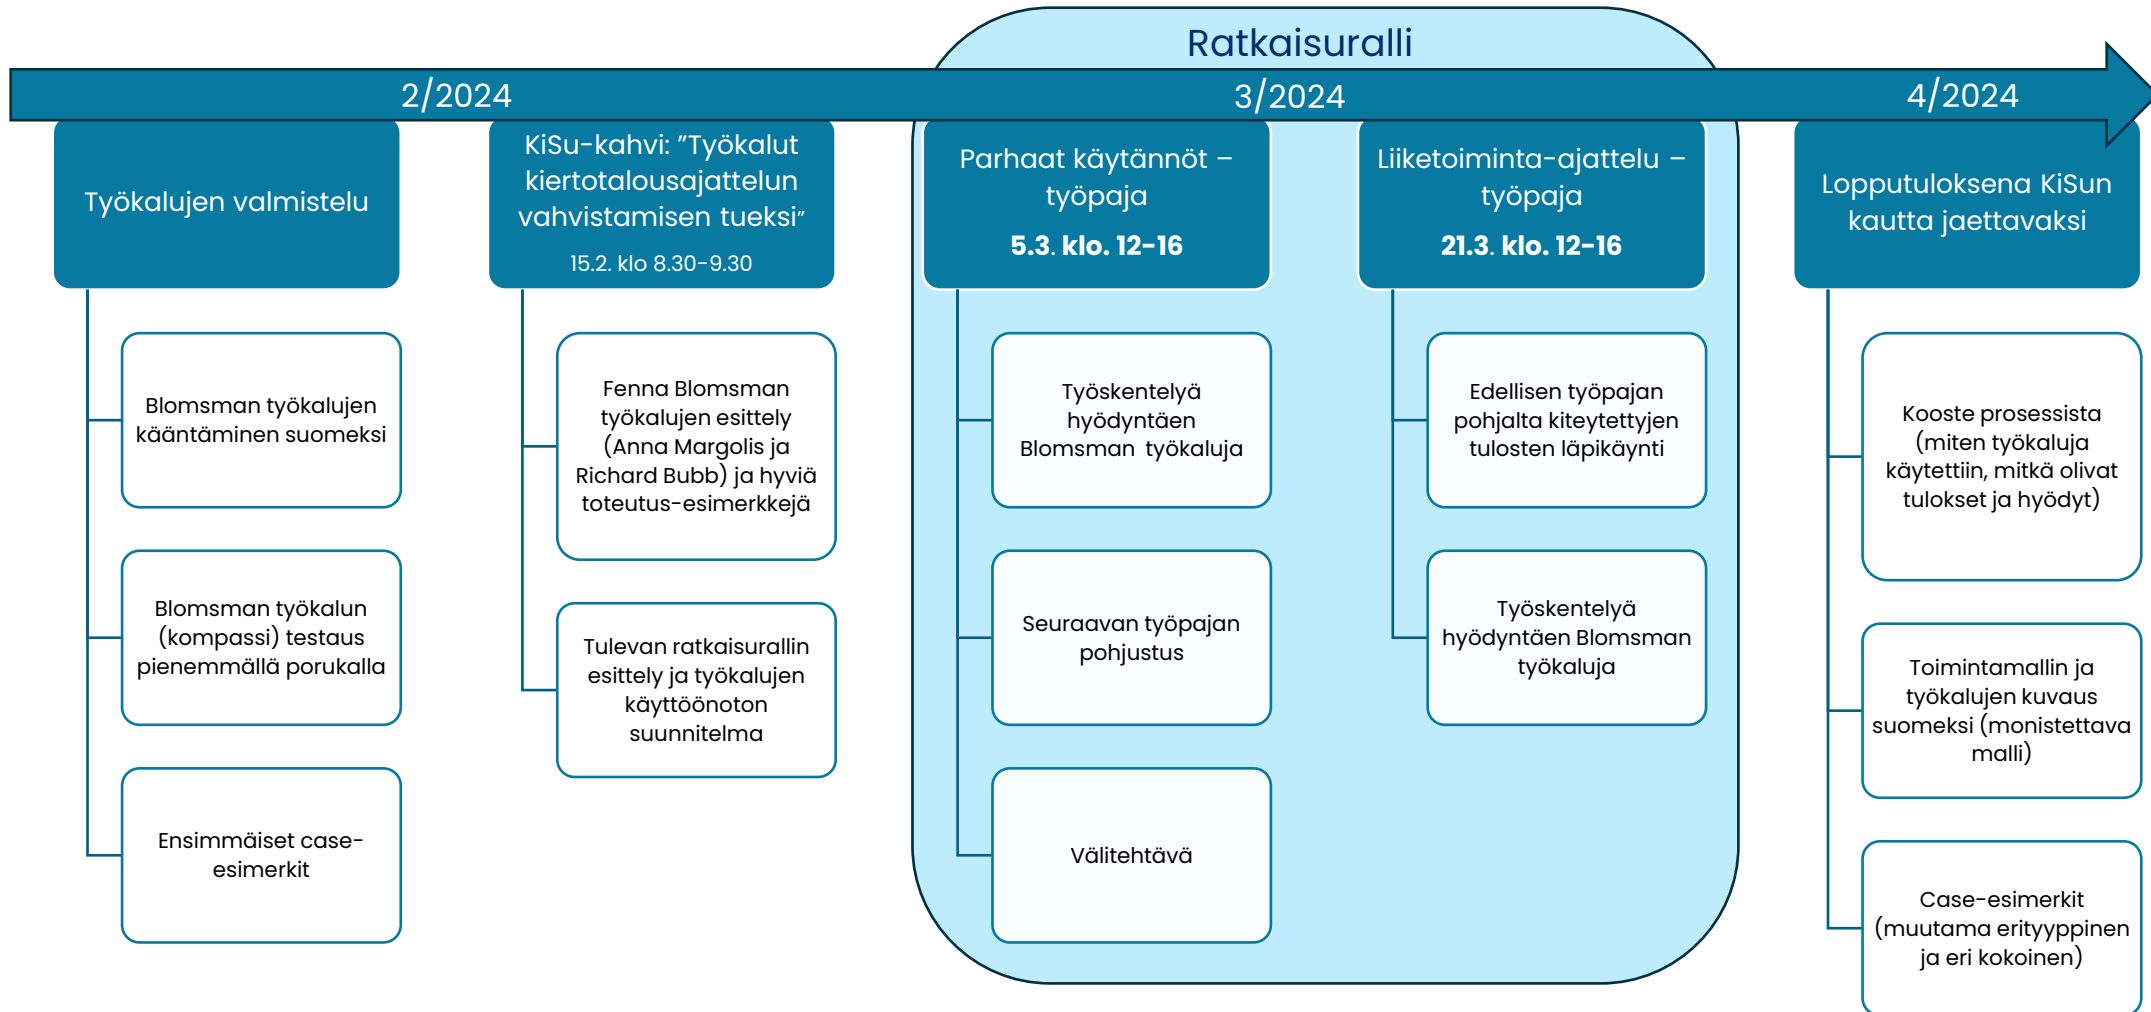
Ratkaisuralli

2/2024

3/2024

4/2024

Työkalujen valmistelu

Blomsman työkalujen kääntäminen suomeksi

Blomsman työkalun (kompassi) testaus pienemmällä porukalla

Ensimmäiset case-esimerkit

KiSu-kahvi: ”Työkalut kiertotalousajattelun vahvistamisen tueksi”

15.2. klo 8.30-9.30

Fenna Blomsman työkalujen esittely (Anna Margolis ja Richard Bubb) ja hyviä toteutus-esimerkkejä

Tulevan ratkaisurallin esittely ja työkalujen käyttöönoton suunnitelma

Parhaat käytännöt – työpaja

5.3. klo. 12-16

Työskentelyä hyödyntäen Blomsman työkaluja

Seuraavan työpajan pohjustus

Välitehtävä

Liiketoiminta-ajattelu – työpaja

21.3. klo. 12-16

Edellisen työpajan pohjalta kiteytettyjen tulosten läpikäynti

Työskentelyä hyödyntäen Blomsman työkaluja

Lopputuloksena KiSun kautta jaettavaksi

Kooste prosessista (miten työkaluja käytettiin, mitkä olivat tulokset ja hyödyt)

Toimintamallin ja työkalujen kuvaus suomeksi (monistettava malli)

Case-esimerkit (muutama erityyppinen ja eri kokoinen)